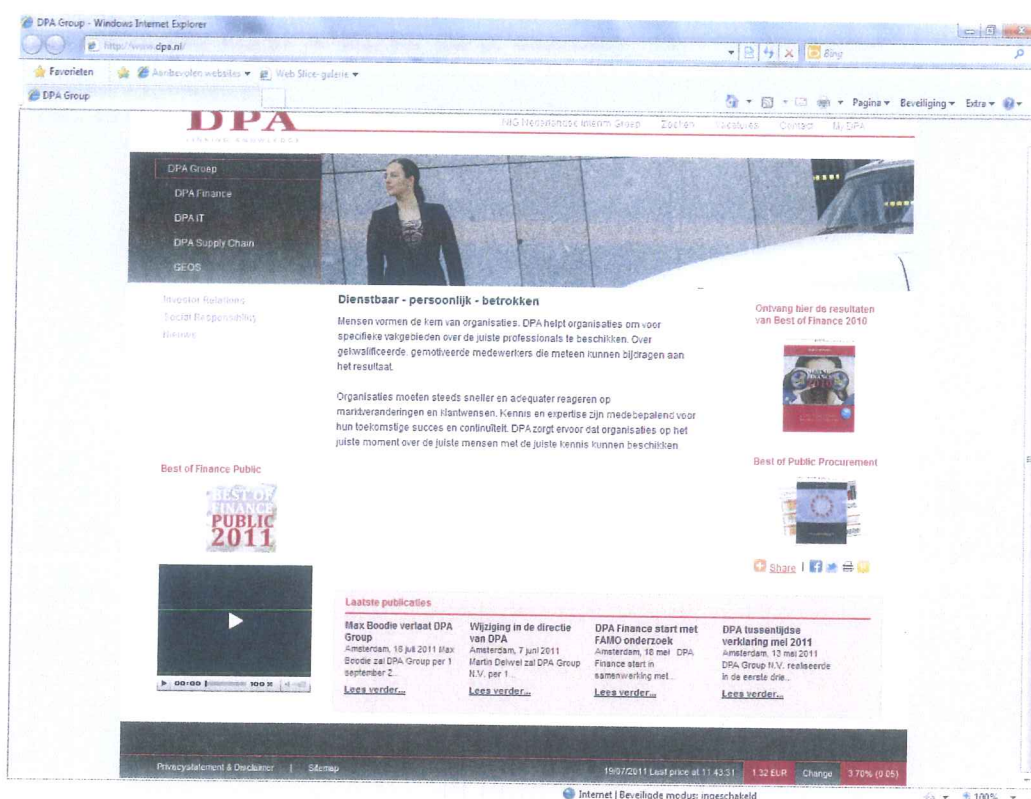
DPA Group - Windows Internet Explorer

http://www.dpa.nl/

Bing

Favorieten | Aanbevolen websites ▾ | Web Slice-galerie ▾

DPA Group

Pagina ▾ Beveiliging ▾ Extra ▾

DPA

NIG Nederlandse Interim Groep | Zoeken | Vestiges | Contact | Mijn DPA

DPA Group
DPA Finance
DPA IT
DPA Supply Chain
GEOS

Investor Relations
Social Responsibility
Nieuws

Dienstbaar - persoonlijk - betrokken

Mensen vormen de kern van organisaties. DPA helpt organisaties om voor specifieke vakgebieden over de juiste professionals te beschikken. Over gekwalificeerde, gemotiveerde medewerkers die meteen kunnen bijdragen aan het resultaat.

Organisaties moeten steeds sneller en adequater reageren op marktveranderingen en klantwensen. Kennis en expertise zijn medebepalend voor hun toekomstige succes en continuïteit. DPA zorgt ervoor dat organisaties op het juiste moment over de juiste mensen met de juiste kennis kunnen beschikken

Ontvang hier de resultaten van Best of Finance 2010

Best of Finance Public

BEST OF FINANCE PUBLIC 2011

Best of Public Procurement

Share

00:00 100 %

Laatste publicaties

Max Boodie verlaat DPA Group
Amsterdam, 18 juli 2011 Max Boodie zal DPA Group per 1 september 2...
Lees verder...

Wijziging in de directie van DPA
Amsterdam, 7 juni 2011 Martin Delwel zal DPA Group N.V. per 1...
Lees verder...

DPA Finance start met FAMO onderzoek
Amsterdam, 18 mei DPA Finance start in samenwerking met...
Lees verder...

DPA tussentijdse verklaring mei 2011
Amsterdam, 13 mei 2011 DPA Group N.V. realiseerde in de eerste drie...
Lees verder...

Privacystatement & Disclaimer | Sitemap

19/07/2011 Last price at 11:43:31 | 1.32 EUR | Change | 3.70% (0.05)

Internet | Beveiligde modus: ingeschakeld

100%